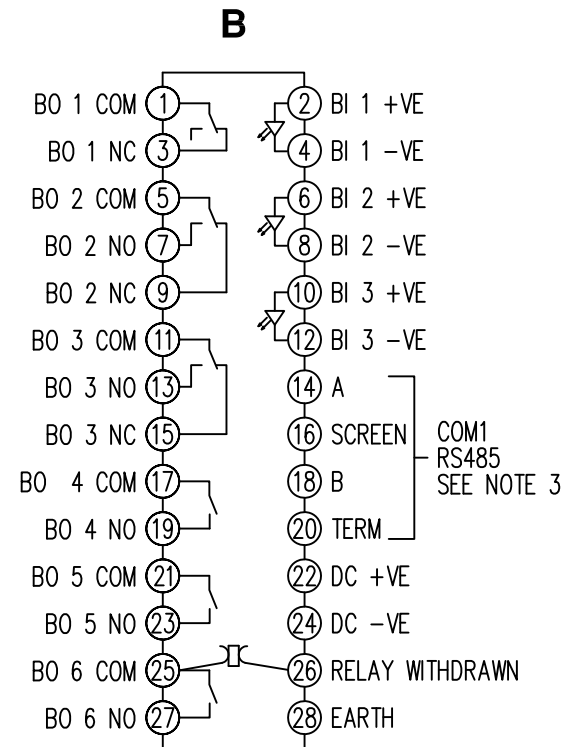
B

BO 1 COM 1
BO 1 NC 3
BO 2 COM 5
BO 2 NO 7
BO 2 NC 9
BO 3 COM 11
BO 3 NO 13
BO 3 NC 15
BO 4 COM 17
BO 4 NO 19
BO 5 COM 21
BO 5 NO 23
BO 6 COM 25
BO 6 NO 27

2 BI 1 +VE
4 BI 1 −VE
6 BI 2 +VE
8 BI 2 −VE
10 BI 3 +VE
12 BI 3 −VE
14 A
16 SCREEN
18 B
20 TERM
22 DC +VE
24 DC −VE
26 RELAY WITHDRAWN
28 EARTH

COM1
RS485
SEE NOTE 3